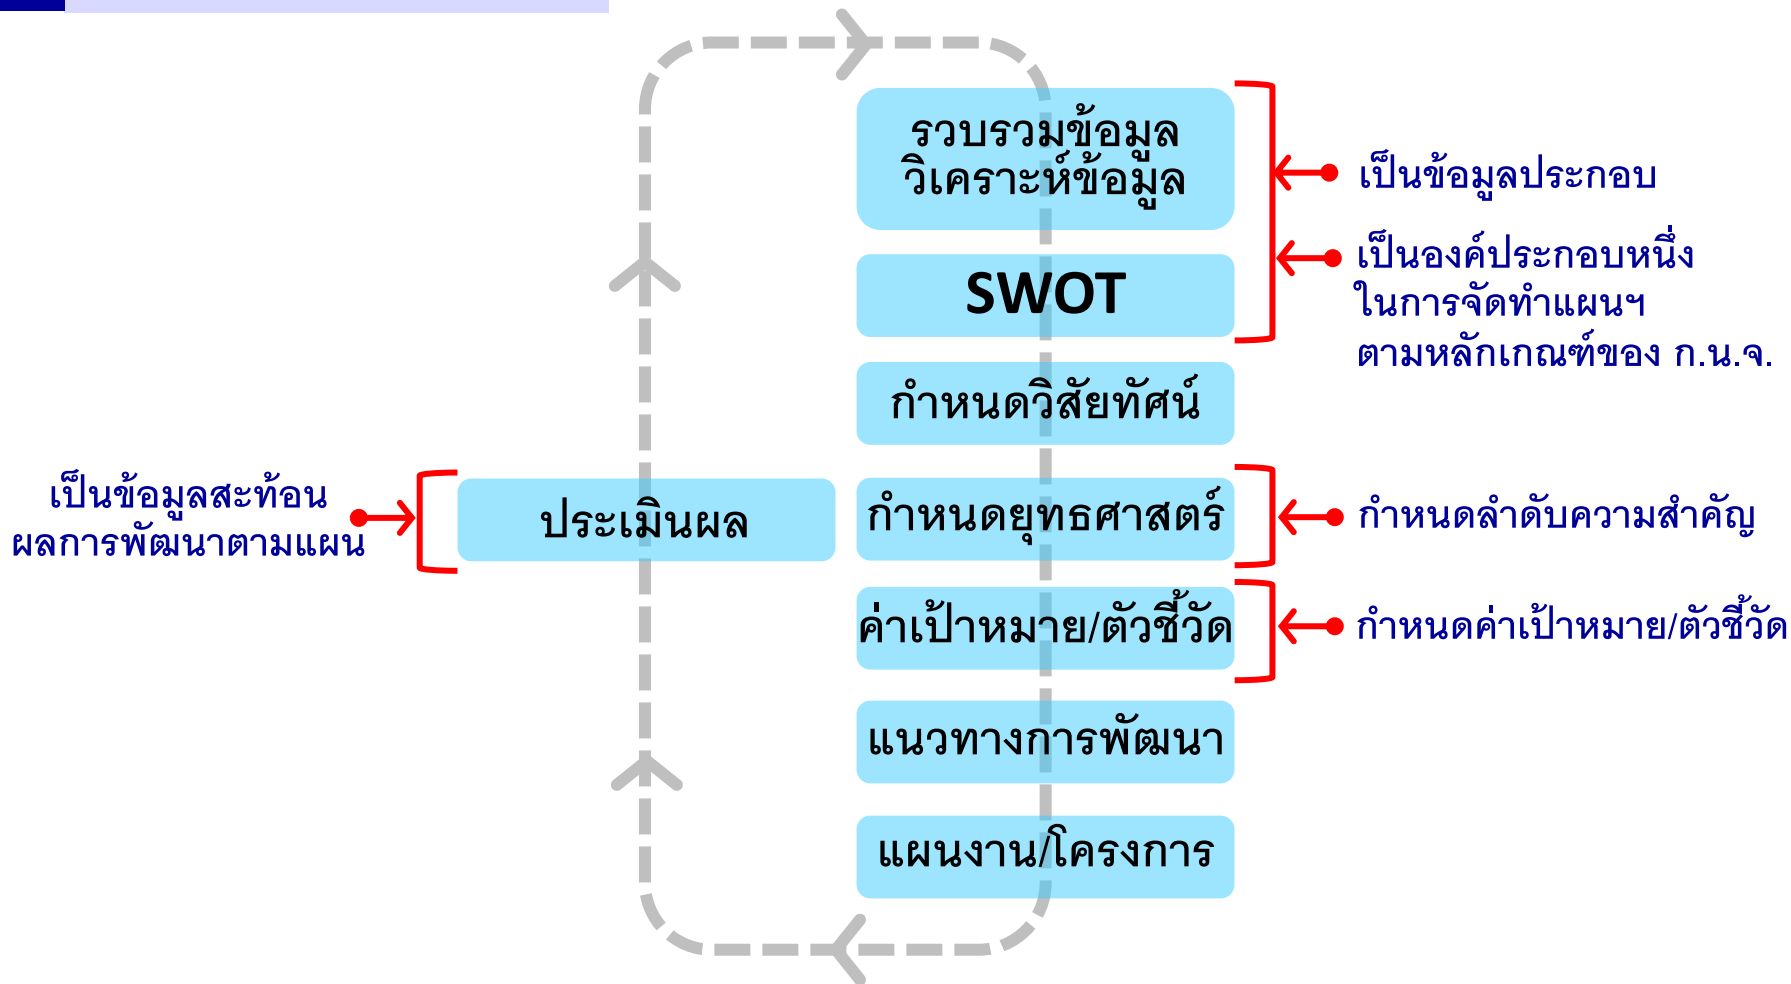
รวบรวมข้อมูล วิเคราะห์ข้อมูล

SWOT

กำหนดวิสัยทัศน์

กำหนดยุทธศาสตร์

ค่าเป้าหมาย/ตัวชี้วัด

แนวทางการพัฒนา

แผนงาน/โครงการ

ประเมินผล

เป็นข้อมูลประกอบ

เป็นองค์ประกอบหนึ่งในการจัดทำแผนฯ ตามหลักเกณฑ์ของ ก.น.จ.

กำหนดลำดับความสำคัญ

กำหนดค่าเป้าหมาย/ตัวชี้วัด

เป็นข้อมูลสะท้อนผลการพัฒนาตามแผน